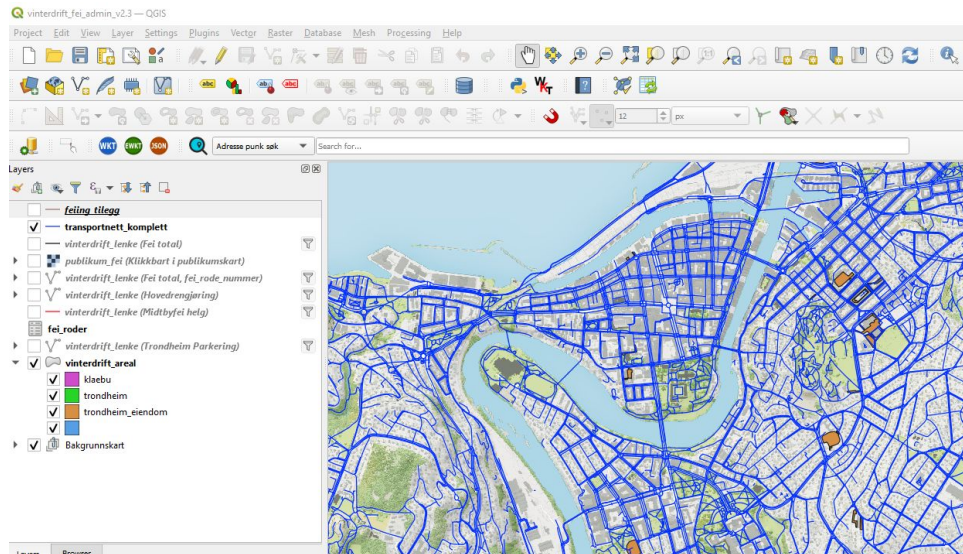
vinterdrift_fei_admin_v2.3 — QGIS

Project Edit View Layer Settings Plugins Vector Raster Database Mesh Processing Help

12 px

WKT EWKT JSON Adresse punkt søk Search for...

Layers

feiing_tilegg
transportnett_komplett
vinterdrift_lenke (Fei total)
publikum_fei (Klikkbart i publikumskart)
vinterdrift_lenke (Fei total, fei_rode_nummer)
vinterdrift_lenke (Hovedrengjøring)
vinterdrift_lenke (Midtbyfei helg)
fei_roder
vinterdrift_lenke (Trondheim Parkering)
vinterdrift_areal
klaebu
trondheim
trondheim_eiendom
Bakgrunnskart

Layers Browser